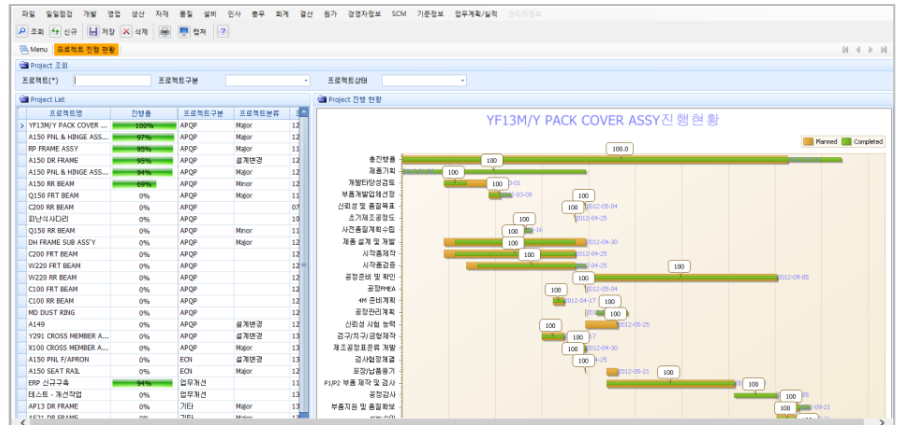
파일 일일점검 개발 영업 생산 자재 품질 설비 인사 총무 회계 결산 원가 경영자정보 SCM 기준정보 업무계획/실적 관리자정보

조회 신규 저장 삭제 캡쳐 ?

Menu 프로젝트 진행 현황

Project 조회

프로젝트(*) 프로젝트구분 프로젝트상태

Project List

| 프로젝트명 | 진행율 | 프로젝트구분 | 프로젝트분류 | |
|---|---|---|---|---|
| YF13M/Y PACK COVER ... | 100% | APQP | Major | 12 |
| A150 PNL & HINGE ASS... | 97% | APQP | Major | 12 |
| RP FRAME ASSY | 95% | APQP | Major | 12 |
| A150 DR FRAME | 95% | APQP | 설계변경 | 12 |
| A150 PNL & HINGE ASS... | 94% | APQP | Major | 12 |
| A150 RR BEAM | 69% | APQP | Minor | 12 |
| Q150 FRT BEAM | 0% | APQP | Major | 11 |
| C200 RR BEAM | 0% | APQP | | 07 |
| 파낙삭사다리 | 0% | APQP | | 10 |
| Q150 RR BEAM | 0% | APQP | Minor | 11 |
| DH FRAME SUB ASS'Y | 0% | APQP | Major | 12 |
| C200 FRT BEAM | 0% | APQP | | 12 |
| W220 FRT BEAM | 0% | APQP | | 12 |
| W220 RR BEAM | 0% | APQP | | 12 |
| C100 FRT BEAM | 0% | APQP | | 12 |
| C100 RR BEAM | 0% | APQP | | 12 |
| MD DUST RING | 0% | APQP | | 12 |
| A149 | 0% | APQP | 설계변경 | 12 |
| Y291 CROSS MEMBER A... | 0% | APQP | 설계변경 | 12 |
| X100 CROSS MEMBER A... | 0% | APQP | Major | 12 |
| A150 PNL F/APRON | 0% | ECN | 설계변경 | 13 |
| A150 SEAT RAIL | 0% | ECN | Major | 13 |
| ERP 신규구축 | 94% | 업무개선 | | 11 |
| 테스트 - 개선작업 | 0% | 업무개선 | | 13 |
| AP13 DR FRAME | 0% | 기타 | Major | 13 |

Project 진행 현황

YF13M/Y PACK COVER ASSY진 행 현 황

Planned Completed

총진행율 100.0
제품기획 100
개발타당성검토 100 0-01
부품개발업체선정 100 2-03-09
신뢰성 및 품질목표 100 2012-05-04
초기제조공정도 100 2012-04-25
사전품질계획수립 100 -16
제품 설계 및 개발 100 2012-04-30
시작품제작 100 2012-04-25
시작품검증 100 -04-25
공정준비 및 확인 100 2012-09-05
공정FMEA 100 2012-05-04
4M 준비계획 100 2012-04-17
공정관리계획 100
신뢰성 시험 능력 100 2012-05-25
검구/치구/금형제작 100 -17
제조공정표준류 개발 100 2012-04-30
검사협정체결 100 -25
포장/납품용기 100 2012-05-21
P1/P2 부품 제작 및 검사 100
공정감사 100 -05
부품지원 및 품질확보 100 -09-21